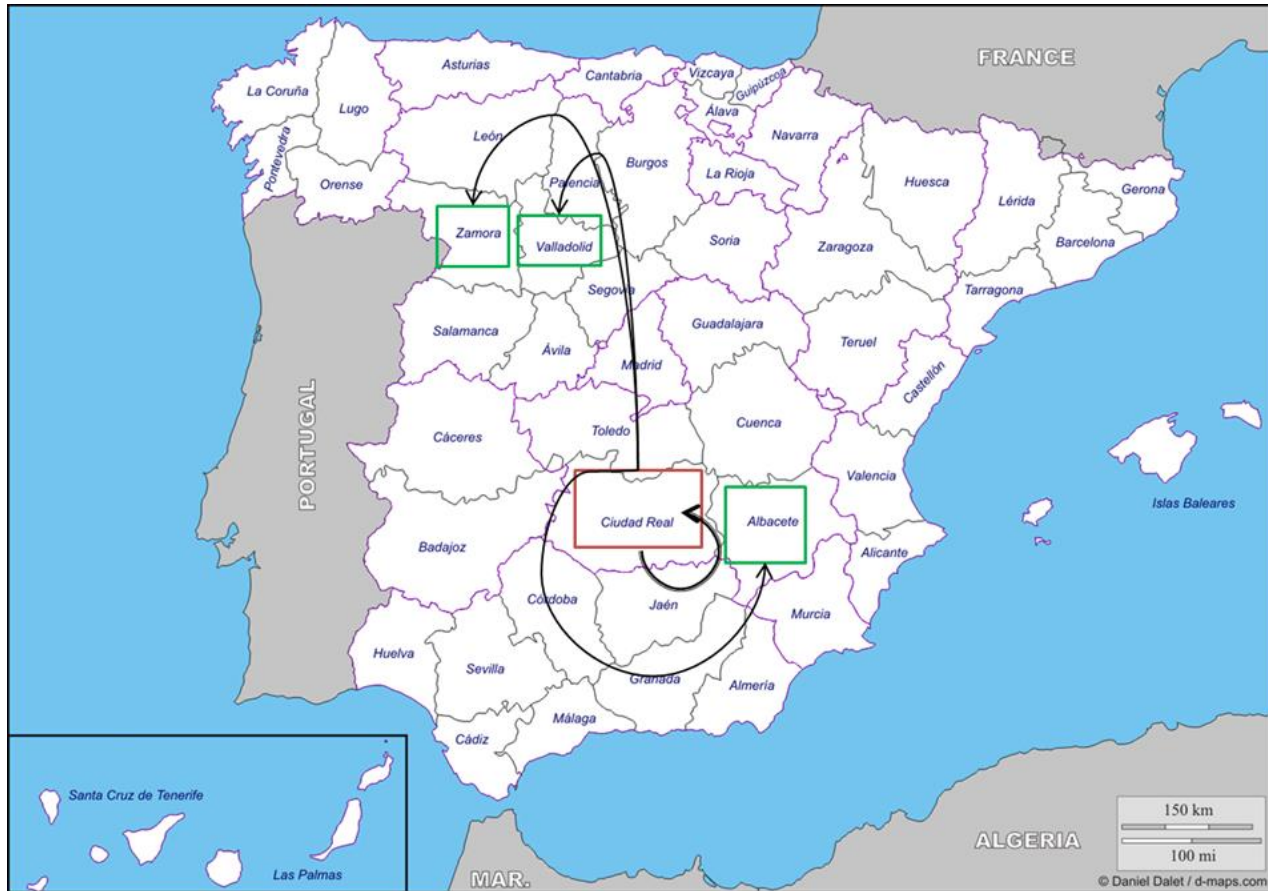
FRANCE

Asturias
Cantabria
Vizcaya
Guipúzcoa
La Coruña
Lugo
Álava
León
Navarra
Pontevedra
Burgos
Palencia
La Rioja
Huesca
Orense
Lérida
Gerona
Zamora
Valladolid
Soria
Zaragoza
Barcelona
Segovia
Tarragona
Guadalajara
Salamanca
Teruel
Ávila
Madrid
Castellón
PORTUGAL
Cáceres
Toledo
Cuenca
Valencia
Islas Baleares
Ciudad Real
Albacete
Badajoz
Alicante
Córdoba
Jaén
Murcia
Huelva
Sevilla
Granada
Almería
Málaga
Cádiz
Santa Cruz de Tenerife
Las Palmas
MAR.
ALGERIA
150 km
100 mi
© Daniel Dalet / d-maps.com